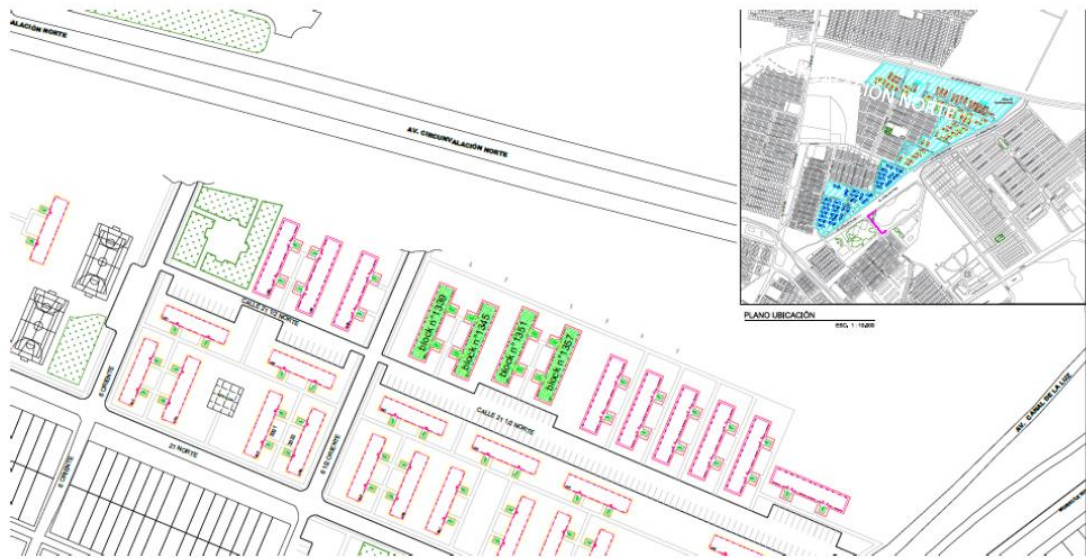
VALACIÓN NORTE

AV. CIRCUNVALACIÓN NORTE

CALLE 21 1/2 NORTE

block n°1339

block n°1345

block n°1351

block n°1357

CALLE 21 1/2 NORTE

21 NORTE

6 ORIENTE

6 1/2 ORIENTE

AV. CANAL DE LA LUZ

CION NORTE

PLANO UBICACIÓN

ESC. 1 : 10.000